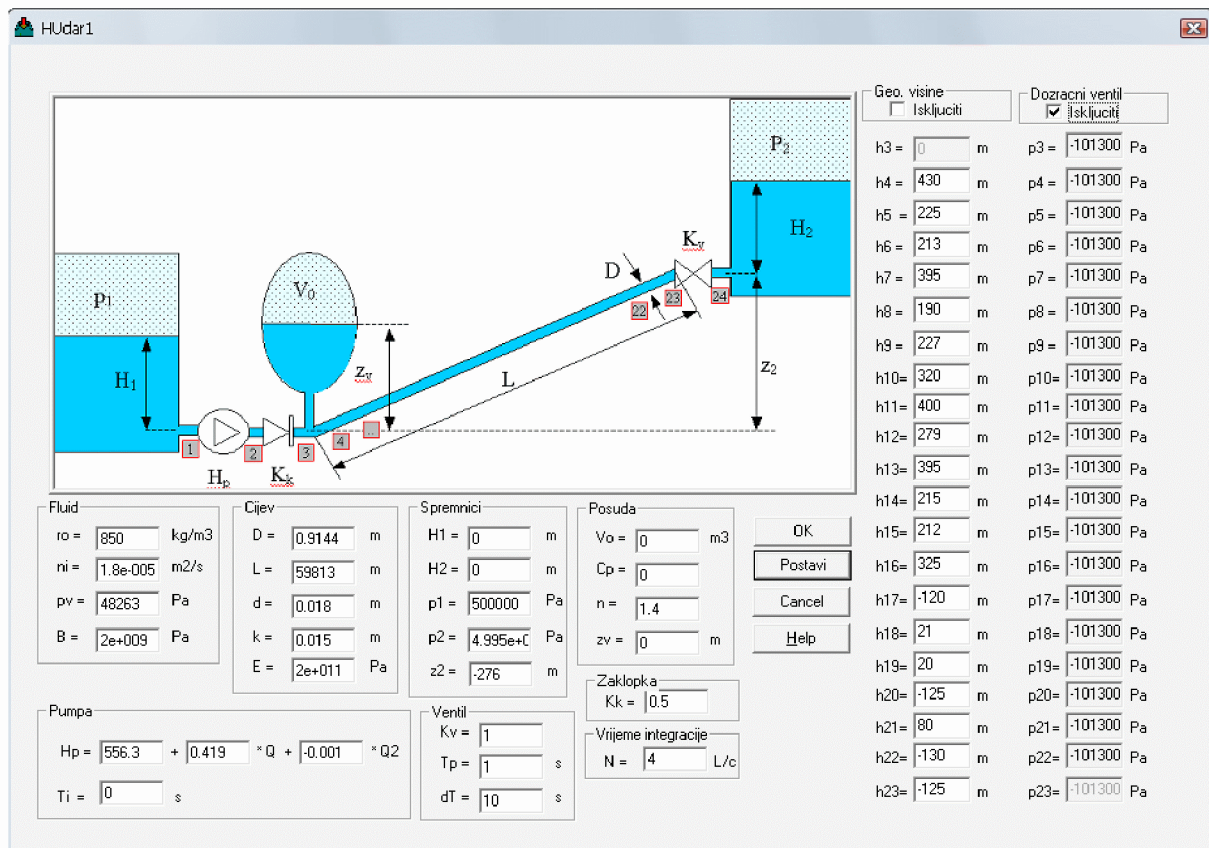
HUdar1

$P_1$
$H_1$
$V_0$
$z_v$
$H_p$
$K_k$
1
2
3
4
..
L
D
22
23
24
$K_v$
$P_2$
$H_2$
$z_2$

Geo. visine
Iskljuciti

Dozracni ventil
Iskljuciti

| | | | | | |
|---|---|---|---|---|---|
| h3 = | 0 | m | p3 = | -101300 | Pa |
| h4 = | 430 | m | p4 = | -101300 | Pa |
| h5 = | 225 | m | p5 = | -101300 | Pa |
| h6 = | 213 | m | p6 = | -101300 | Pa |
| h7 = | 395 | m | p7 = | -101300 | Pa |
| h8 = | 190 | m | p8 = | -101300 | Pa |
| h9 = | 227 | m | p9 = | -101300 | Pa |
| h10= | 320 | m | p10= | -101300 | Pa |
| h11= | 400 | m | p11= | -101300 | Pa |
| h12= | 279 | m | p12= | -101300 | Pa |
| h13= | 395 | m | p13= | -101300 | Pa |
| h14= | 215 | m | p14= | -101300 | Pa |
| h15= | 212 | m | p15= | -101300 | Pa |
| h16= | 325 | m | p16= | -101300 | Pa |
| h17= | -120 | m | p17= | -101300 | Pa |
| h18= | 21 | m | p18= | -101300 | Pa |
| h19= | 20 | m | p19= | -101300 | Pa |
| h20= | -125 | m | p20= | -101300 | Pa |
| h21= | 80 | m | p21= | -101300 | Pa |
| h22= | -130 | m | p22= | -101300 | Pa |
| h23= | -125 | m | p23= | -101300 | Pa |

Fluid
ro = 850 kg/m3
ni = 1.8e-005 m2/s
pv = 48263 Pa
B = 2e+009 Pa

Cijev
D = 0.9144 m
L = 59813 m
d = 0.018 m
k = 0.015 m
E = 2e+011 Pa

Spremnici
H1 = 0 m
H2 = 0 m
p1 = 500000 Pa
p2 = 4.995e+0 Pa
z2 = -276 m

Posuda
Vo = 0 m3
Cp = 0
n = 1.4
zv = 0 m

OK
Postavi
Cancel
Help

Zaklopka
Kk = 0.5

Pumpa
Hp = 556.3 + 0.419 *Q + -0.001 *Q2
Ti = 0 s

Ventil
Kv = 1
Tp = 1 s
dT = 10 s

Vrijeme integracije
N = 4 L/c